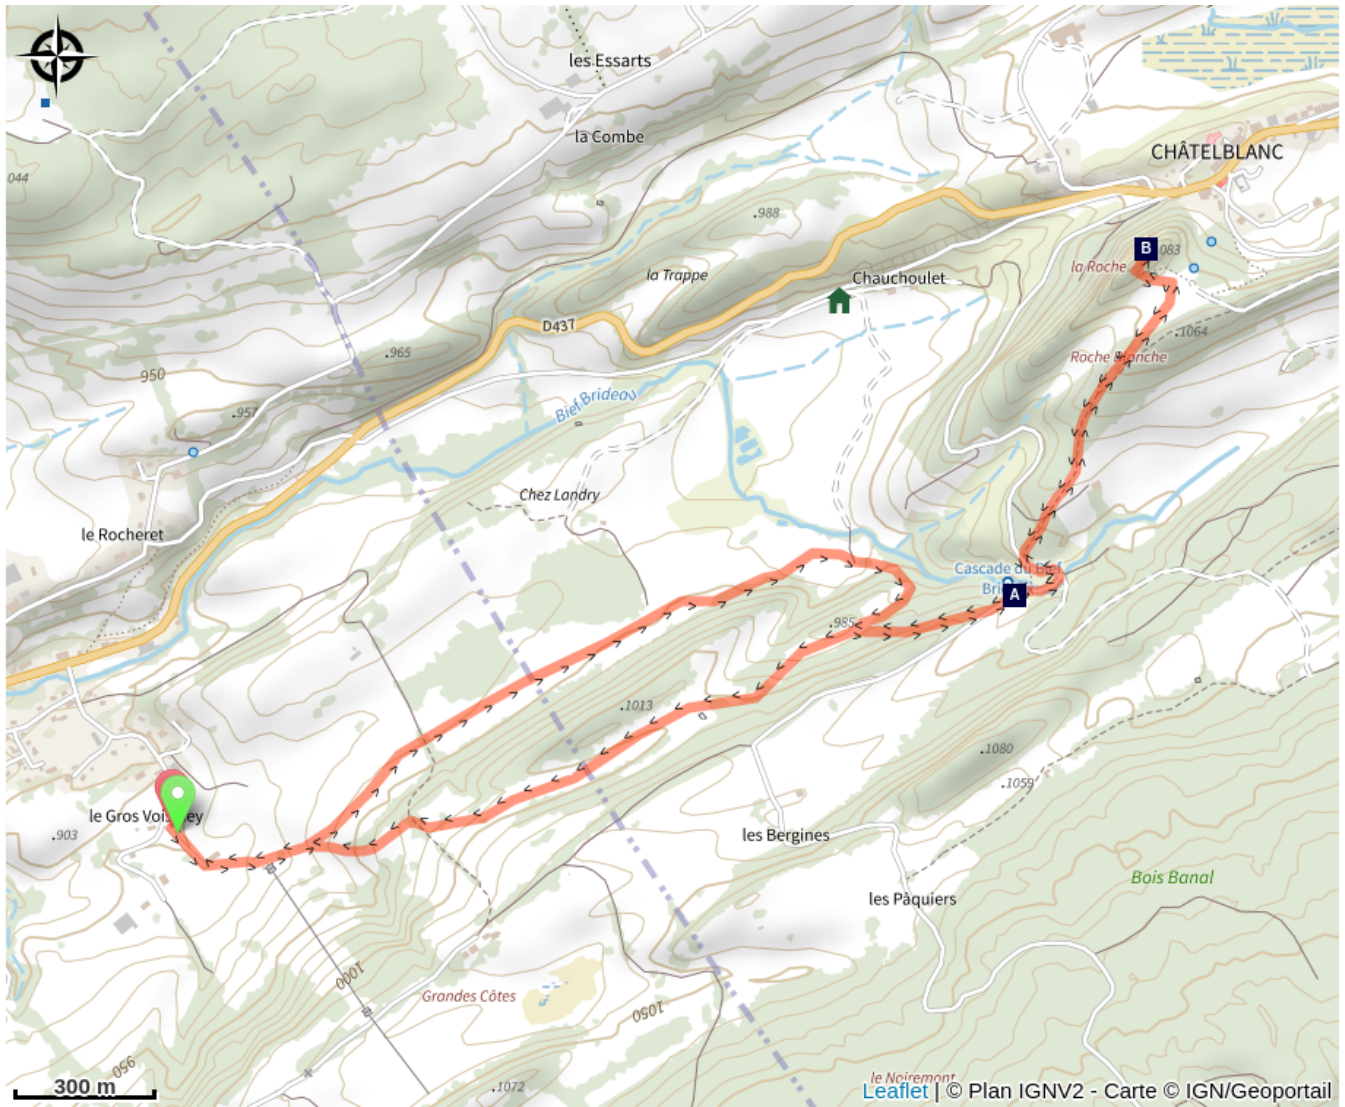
les Essarts
la Combe
044
CHÂTELBLANC
.988
B
.083
la Roche
la Trappe
Chauchoulet
D437
.1064
Roche Blanche
.965
950
.957
Bief Brideau
Chez Landry
le Rocheret
Cascade du Bief
Bri
A
.985
.1013
.1080
.1059
le Gros Vois ey
.903
les Bergines
les Pâquiers
Bois Banal
1000
Grandes Côtes
1050
950
300 m
.1072
le Noiremont
Leaflet | © Plan IGNV2 - Carte © IGN/Geoportail